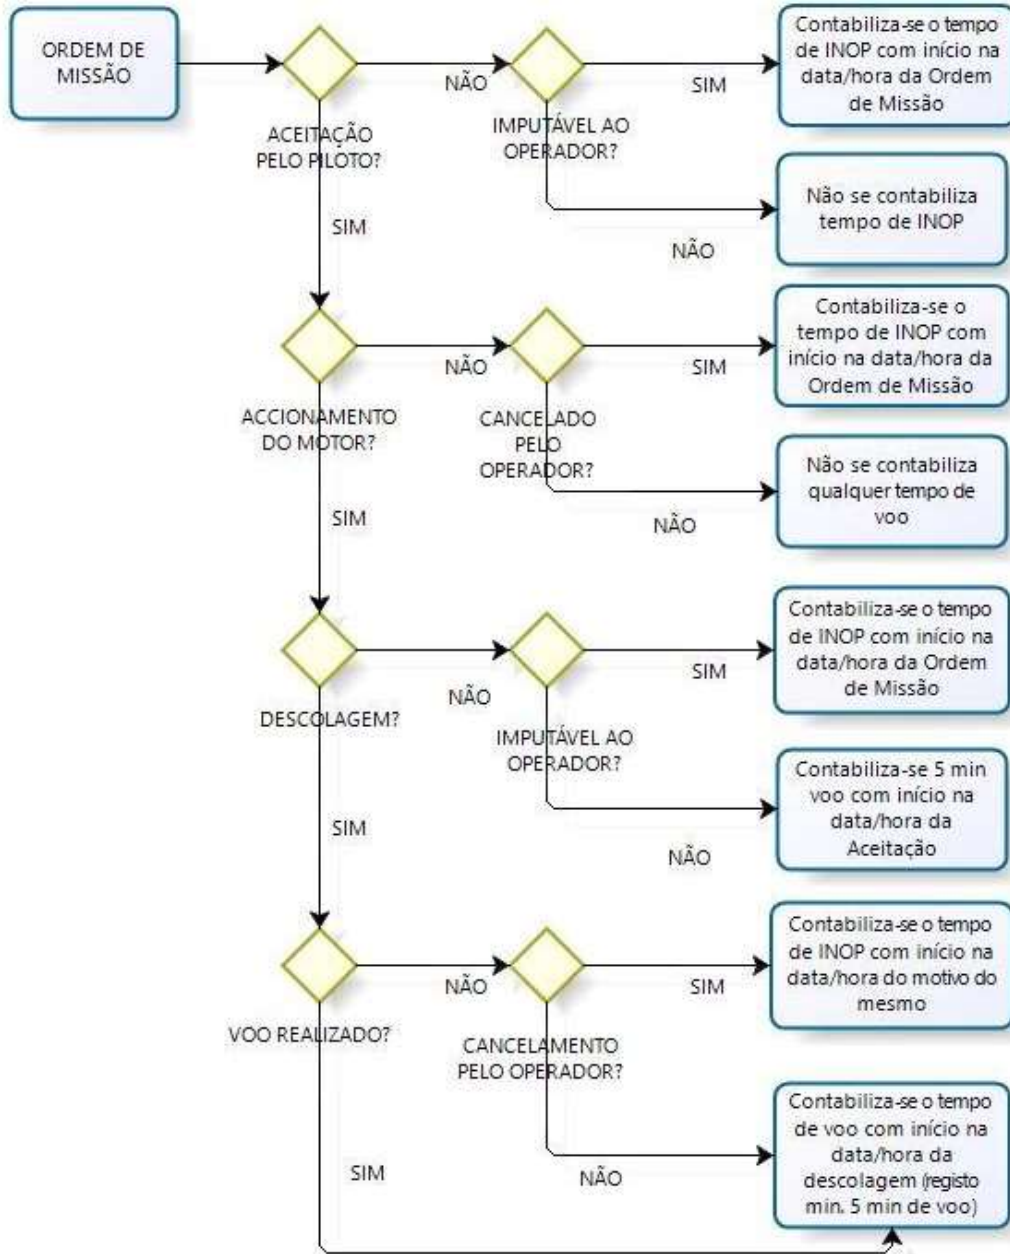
ORDEM DE MISSÃO

ACEITAÇÃO PELO PILOTO?

NÃO

IMPUTÁVEL AO OPERADOR?

SIM

Contabiliza-se o tempo de INOP com início na data/hora da Ordem de Missão

NÃO

Não se contabiliza tempo de INOP

SIM

ACCIONAMENTO DO MOTOR?

NÃO

CANCELADO PELO OPERADOR?

SIM

Contabiliza-se o tempo de INOP com início na data/hora da Ordem de Missão

NÃO

Não se contabiliza qualquer tempo de voo

SIM

DESCOLAGEM?

NÃO

IMPUTÁVEL AO OPERADOR?

SIM

Contabiliza-se o tempo de INOP com início na data/hora da Ordem de Missão

NÃO

Contabiliza-se 5 min voo com início na data/hora da Aceitação

SIM

VOO REALIZADO?

NÃO

CANCELAMENTO PELO OPERADOR?

SIM

Contabiliza-se o tempo de INOP com início na data/hora do motivo do mesmo

NÃO

Contabiliza-se o tempo de voo com início na data/hora da descolagem (registo min. 5 min de voo)

SIM